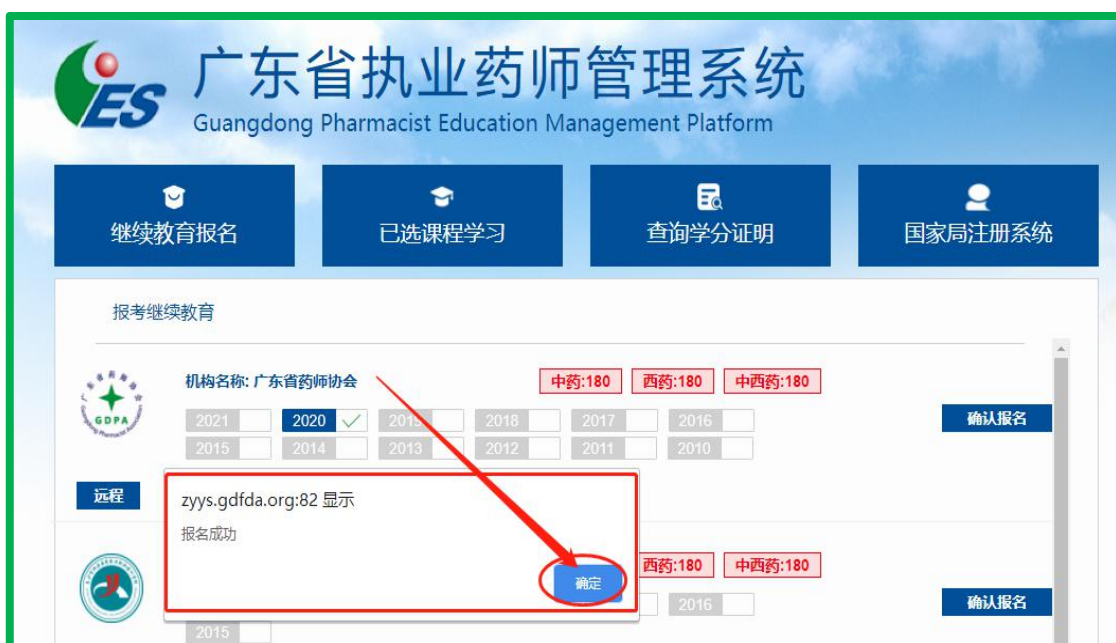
ES 广东省执业药师管理系统
Guangdong Pharmacist Education Management Platform

继续教育报名

已选课程学习

查询学分证明

国家局注册系统

报考继续教育

GDPA

机构名称: 广东省药师协会

中药:180 西药:180 中西药:180

2021 2020 2019 2018 2017 2016
2015 2014 2013 2012 2011 2010

确认报名

远程

zyys.gdfda.org:82 显示

报名成功

确定

中西药:180 西药:180

2016

确认报名

2015